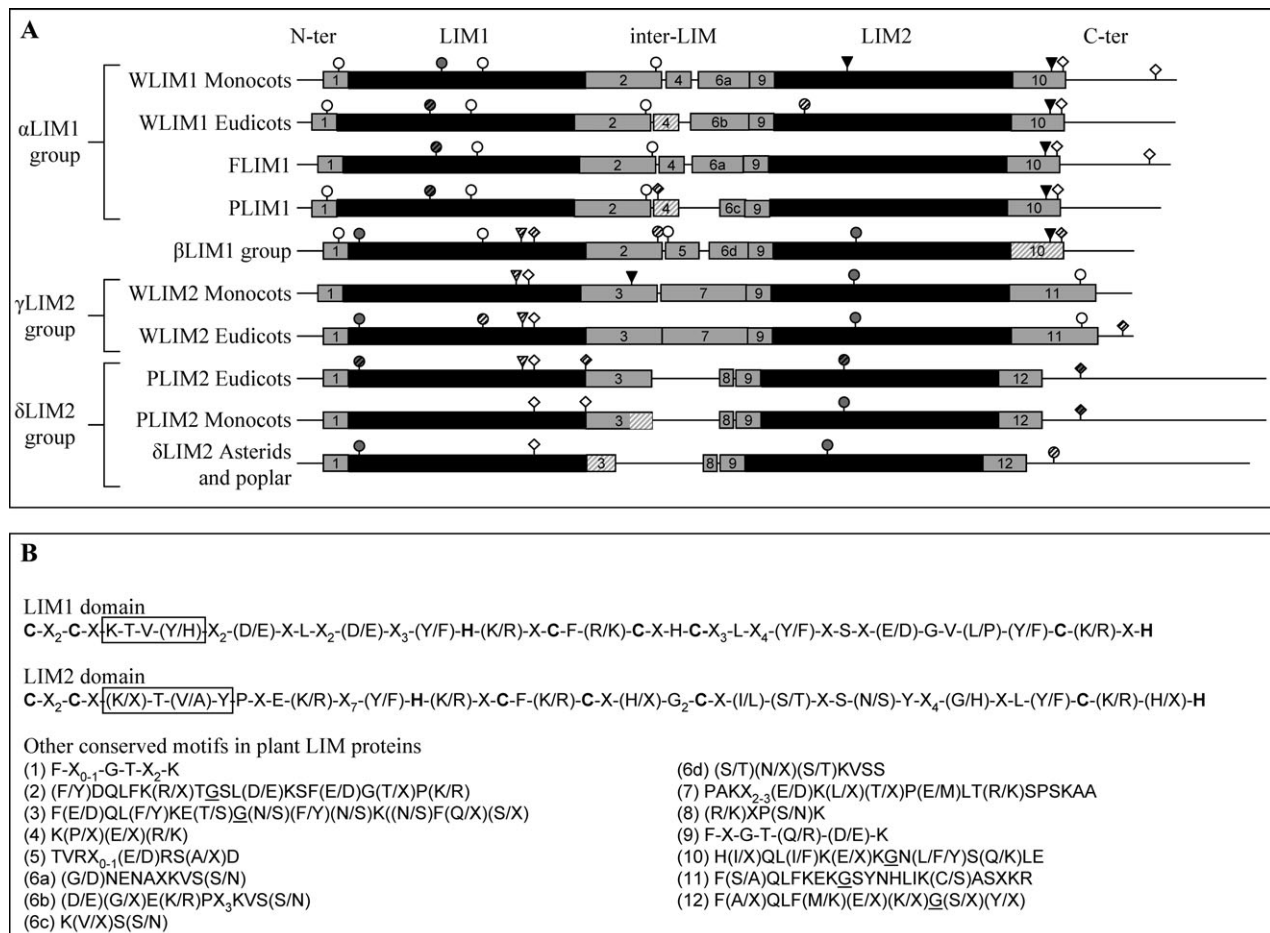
A

N-ter LIM1 inter-LIM LIM2 C-ter

αLIM1 group

WLIM1 Monocots 1 2 4 6a 9 10

WLIM1 Eudicots 1 2 4 6b 9 10

FLIM1 1 2 4 6a 9 10

PLIM1 1 2 4 6c 9 10

βLIM1 group 1 2 5 6d 9 10

γLIM2 group

WLIM2 Monocots 1 3 7 9 11

WLIM2 Eudicots 1 3 7 9 11

δLIM2 group

PLIM2 Eudicots 1 3 8 9 12

PLIM2 Monocots 1 3 8 9 12

δLIM2 Asterids and poplar 1 3 8 9 12

B

LIM1 domain
**C**-X$_2$-**C**-X-K-T-V-(Y/H)-X$_2$-(D/E)-X-L-X$_2$-(D/E)-X$_3$-(Y/F)-**H**-(K/R)-X-**C**-F-(R/K)-**C**-X-H-**C**-X$_3$-L-X$_4$-(Y/F)-X-S-X-(E/D)-G-V-(L/P)-(Y/F)-**C**-(K/R)-X-**H**

LIM2 domain
**C**-X$_2$-**C**-X-(K/X)-T-(V/A)-Y-P-X-E-(K/R)-X$_7$-(Y/F)-**H**-(K/R)-X-**C**-F-(K/R)-**C**-X-(H/X)-G$_2$-**C**-X-(I/L)-(S/T)-X-S-(N/S)-Y-X$_4$-(G/H)-X-L-(Y/F)-**C**-(K/R)-(H/X)-**H**

Other conserved motifs in plant LIM proteins
(1) F-X$_{0-1}$-G-T-X$_2$-K
(2) (F/Y)DQLFK(R/X)TGSL(D/E)KSF(E/D)G(T/X)P(K/R)
(3) F(E/D)QL(F/Y)KE(T/S)G(N/S)(F/Y)(N/S)K((N/S)F(Q/X)(S/X)
(4) K(P/X)(E/X)(R/K)
(5) TVRX$_{0-1}$(E/D)RS(A/X)D
(6a) (G/D)NENAXKVS(S/N)
(6b) (D/E)(G/X)E(K/R)PX$_3$KVS(S/N)
(6c) K(V/X)S(S/N)
(6d) (S/T)(N/X)(S/T)KVSS
(7) PAKX$_{2-3}$(E/D)K(L/X)(T/X)P(E/M)LT(R/K)SPSKAA
(8) (R/K)XP(S/N)K
(9) F-X-G-T-(Q/R)-(D/E)-K
(10) H(I/X)QL(I/F)K(E/X)KGN(L/F/Y)S(Q/K)LE
(11) F(S/A)QLFKEKGSYNHLIK(C/S)ASXKR
(12) F(A/X)QLF(M/K)(E/X)(K/X)G(S/X)(Y/X)